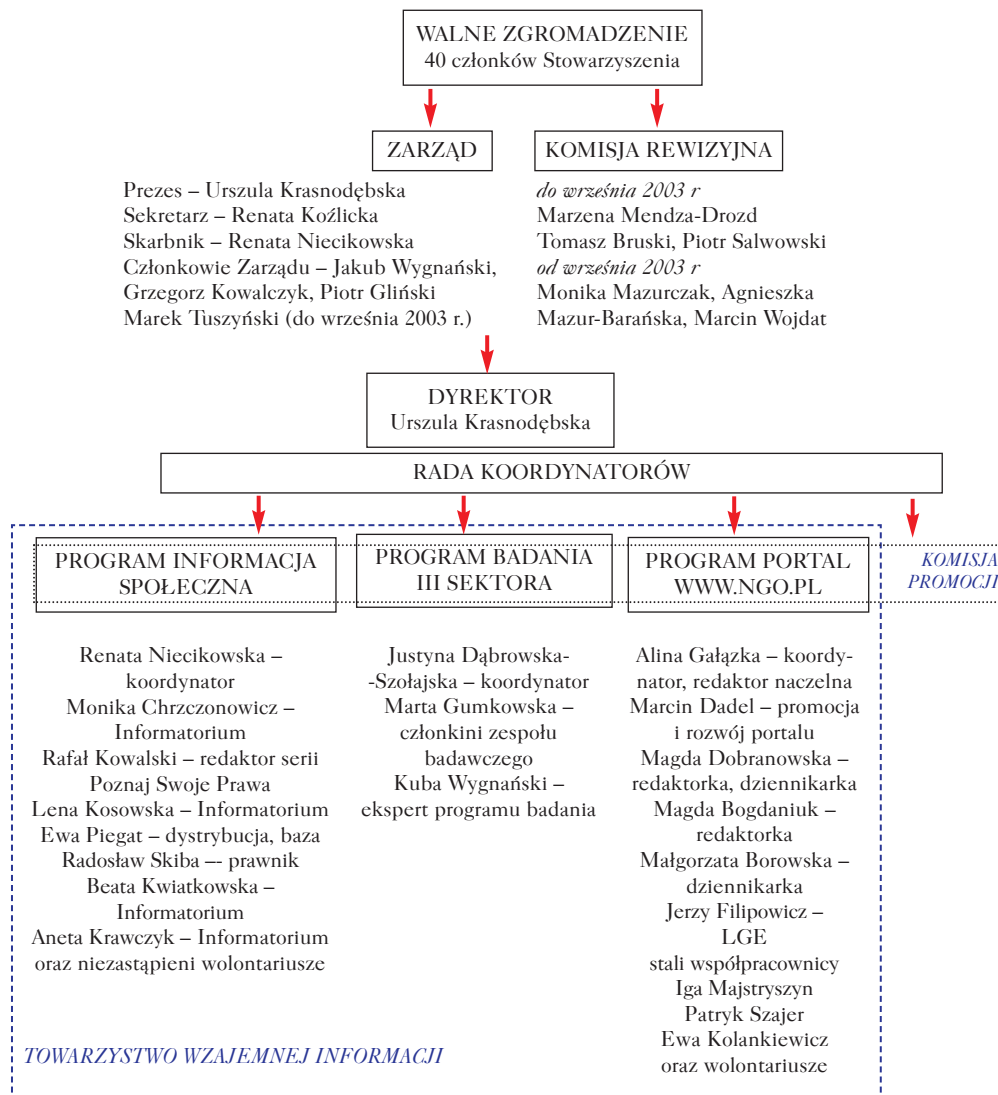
WALNE ZGROMADZENIE
40 członków Stowarzyszenia

ZARZĄD

KOMISJA REWIZYJNA

Prezes – Urszula Krasnodębska
Sekretarz – Renata Koźlicka
Skarbnik – Renata Niecikowska
Członkowie Zarządu – Jakub Wygnański, Grzegorz Kowalczyk, Piotr Gliński
Marek Tuszyński (do września 2003 r.)

do września 2003 r
Marzena Mendza-Drozd
Tomasz Bruski, Piotr Salwowski
od września 2003 r
Monika Mazurczak, Agnieszka Mazur-Barańska, Marcin Wojdat

DYREKTOR
Urszula Krasnodębska

RADA KOORDYNATORÓW

PROGRAM INFORMACJA SPOŁECZNA

PROGRAM BADANIA III SEKTORA

PROGRAM PORTAL WWW.NGO.PL

KOMISJA PROMOCJI

Renata Niecikowska – koordynator
Monika Chrzczonowicz – Informatorium
Rafał Kowalski – redaktor serii Poznaj Swoje Prawa
Lena Kosowska – Informatorium
Ewa Piegat – dystrybucja, baza
Radosław Skiba –- prawnik
Beata Kwiatkowska – Informatorium
Aneta Krawczyk – Informatorium
oraz niezastąpieni wolontariusze

Justyna Dąbrowska-Szołajska – koordynator
Marta Gumkowska – członkini zespołu badawczego
Kuba Wygnański – ekspert programu badania

Alina Gałązka – koordynator, redaktor naczelna
Marcin Dadel – promocja i rozwój portalu
Magda Dobranowska – redaktorka, dziennikarka
Magda Bogdaniuk – redaktorka
Małgorzata Borowska – dziennikarka
Jerzy Filipowicz – LGE
stali współpracownicy
Iga Majstryszyn
Patryk Szajer
Ewa Kolankiewicz
oraz wolontariusze

TOWARZYSTWO WZAJEMNEJ INFORMACJI